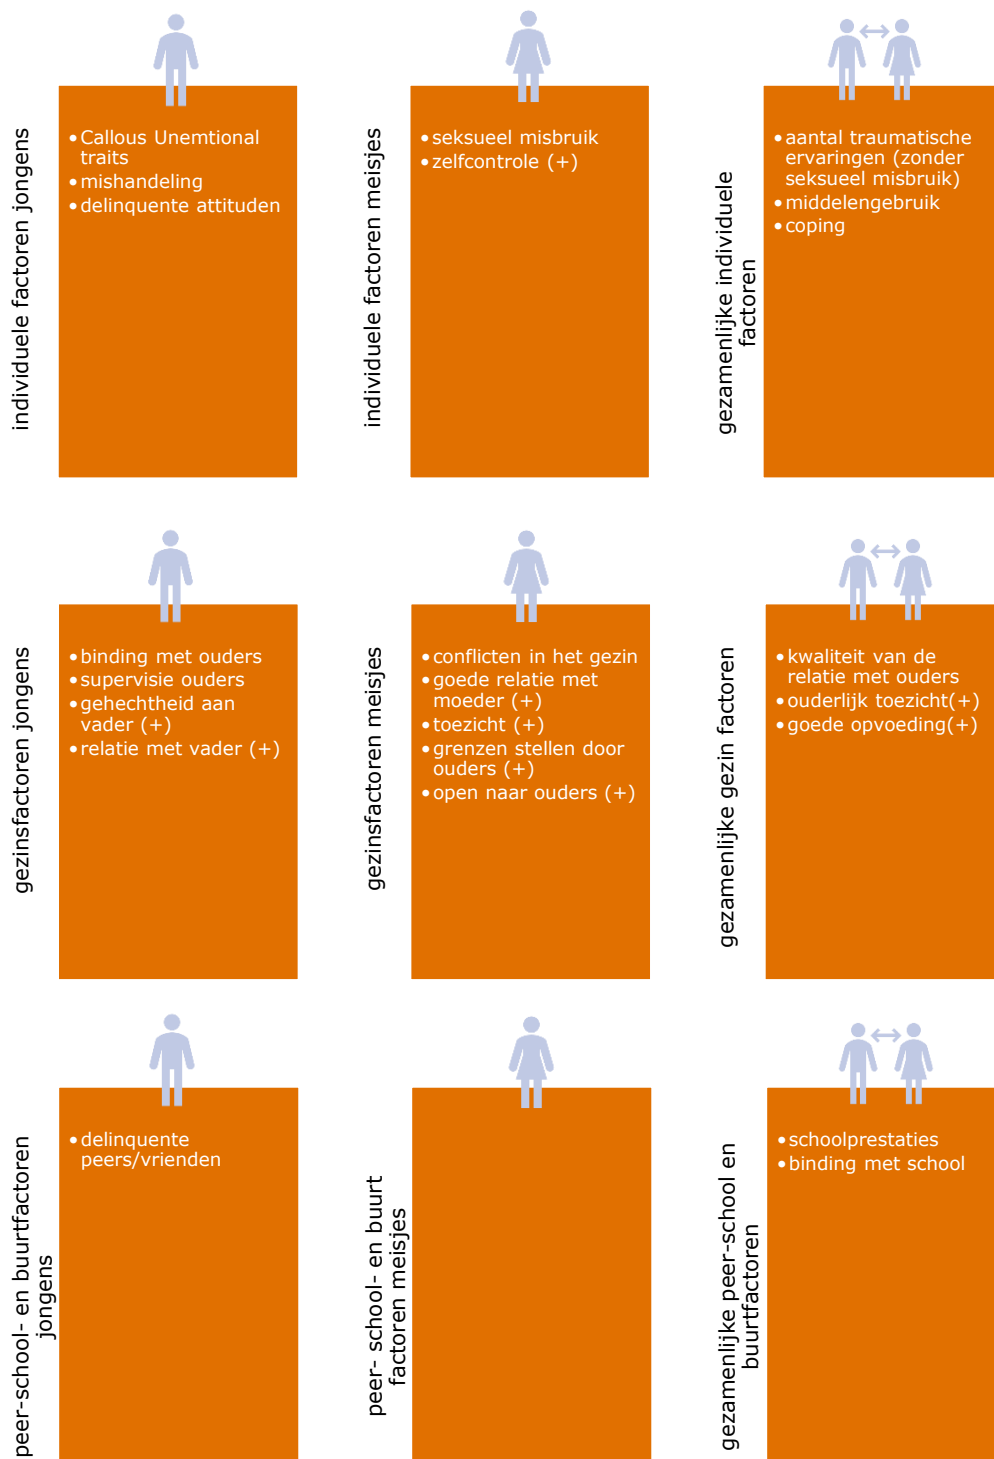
individuele factoren jongens

• Callous Unemtional traits
• mishandeling
• delinquente attituden

individuele factoren meisjes

• seksueel misbruik
• zelfcontrole (+)

gezamenlijke individuele factoren

• aantal traumatische ervaringen (zonder seksueel misbruik)
• middelengebruik
• coping

gezinsfactoren jongens

• binding met ouders
• supervisie ouders
• gehechtheid aan vader (+)
• relatie met vader (+)

gezinsfactoren meisjes

• conflicten in het gezin
• goede relatie met moeder (+)
• toezicht (+)
• grenzen stellen door ouders (+)
• open naar ouders (+)

gezamenlijke gezin factoren

• kwaliteit van de relatie met ouders
• ouderlijk toezicht(+)
• goede opvoeding(+)

peer-school- en buurtfactoren jongens

• delinquente peers/vrienden

peer- school- en buurt factoren meisjes

gezamenlijke peer-school en buurtfactoren

• schoolprestaties
• binding met school